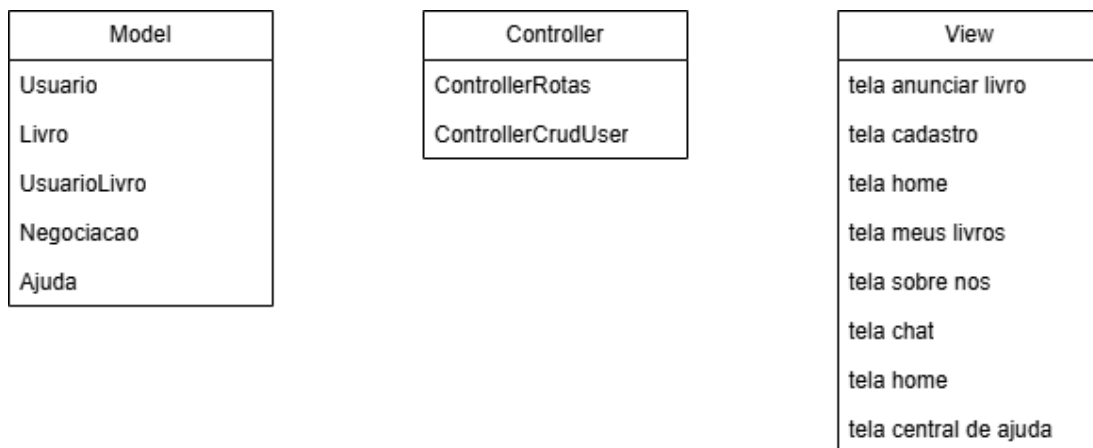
Model
Usuario
Livro
UsuarioLivro
Negociacao
Ajuda

Controller
ControllerRotas
ControllerCrudUser

View
tela anunciar livro
tela cadastro
tela home
tela meus livros
tela sobre nos
tela chat
tela home
tela central de ajuda